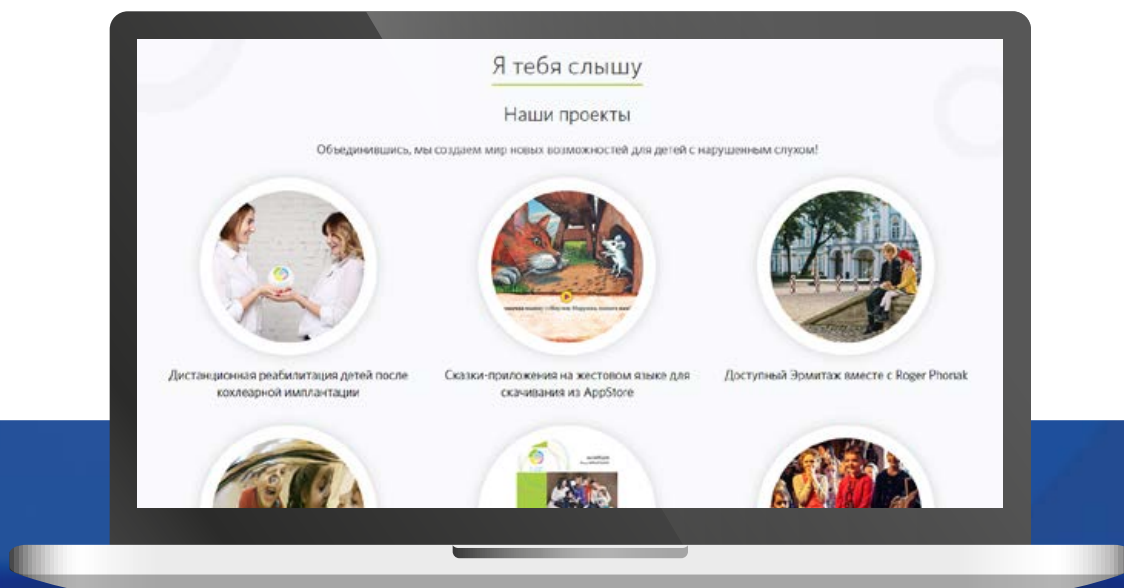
Я тебя слышу

Наши проекты

Объединившись, мы создаем мир новых возможностей для детей с нарушенным слухом!

Дистанционная реабилитация детей после кохлеарной имплантации

Сказки-приложения на жестовом языке для скачивания из AppStore

Доступный Эрмитаж вместе с Roger Phonak